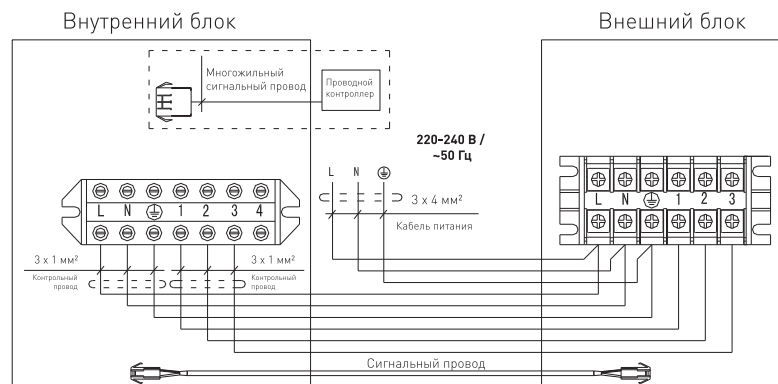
Внутренний блок

Внешний блок

Многожильный сигнальный провод

Проводной контроллер

220–240 В / ~50 Гц

L N ⏚

3 x 4 мм²

Кабель питания

L N ⏚ 1 2 3 4

L N ⏚ 1 2 3

3 x 1 мм²

Контрольный провод

3 x 1 мм²

Контрольный провод

Сигнальный провод